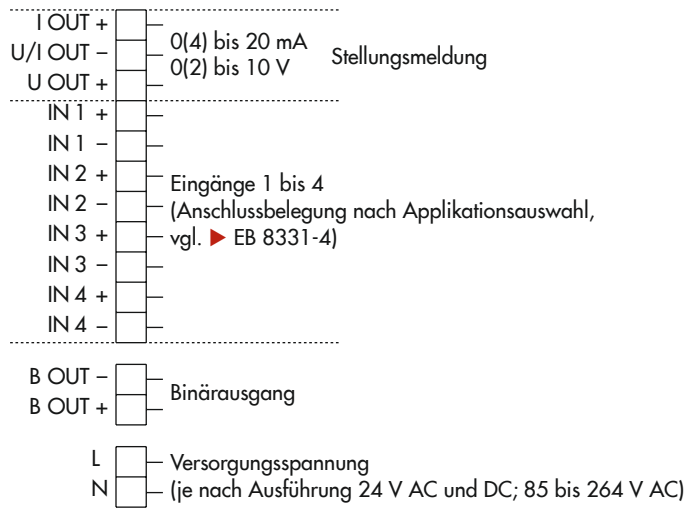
I OUT +
U/I OUT –
U OUT +

0(4) bis 20 mA
0(2) bis 10 V

Stellungsmeldung

IN 1 +
IN 1 –
IN 2 +
IN 2 –
IN 3 +
IN 3 –
IN 4 +
IN 4 –

Eingänge 1 bis 4
(Anschlussbelegung nach Applikationsauswahl, vgl. ▶ EB 8331-4)

B OUT –
B OUT +

Binärausgang

L
N

Versorgungsspannung
(je nach Ausführung 24 V AC und DC; 85 bis 264 V AC)